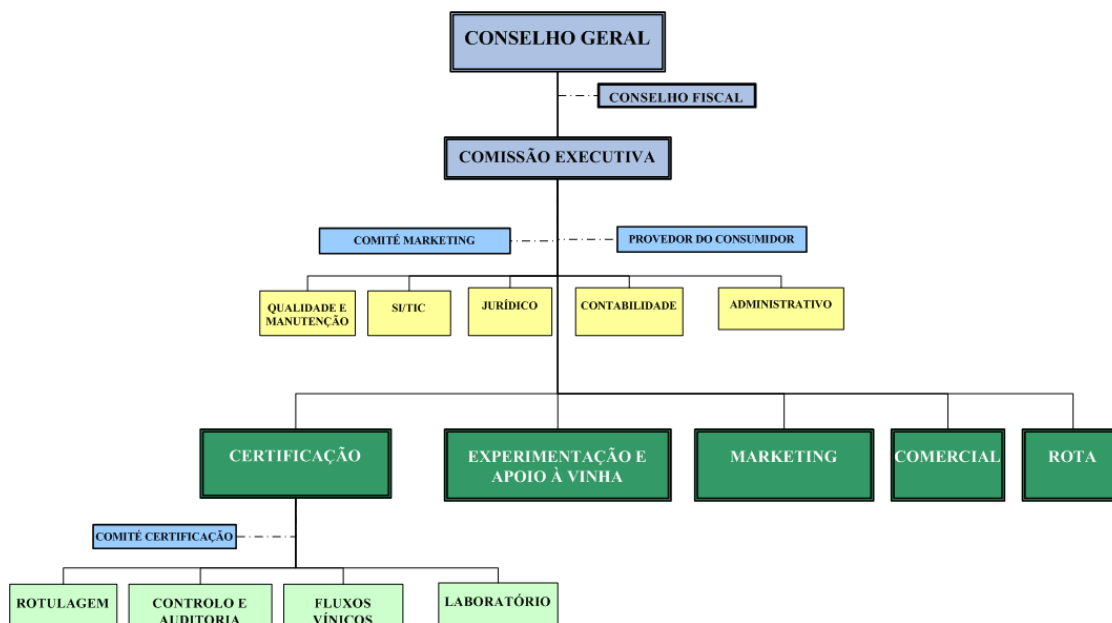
CONSELHO GERAL

CONSELHO FISCAL

COMISSÃO EXECUTIVA

COMITÉ MARKETING

PROVEDOR DO CONSUMIDOR

QUALIDADE E MANUTENÇÃO

SI/TIC

JURÍDICO

CONTABILIDADE

ADMINISTRATIVO

CERTIFICAÇÃO

EXPERIMENTAÇÃO E APOIO À VINHA

MARKETING

COMERCIAL

ROTA

COMITÉ CERTIFICAÇÃO

ROTULAGEM

CONTROLO E AUDITORIA

FLUXOS VÍNICOS

LABORATÓRIO